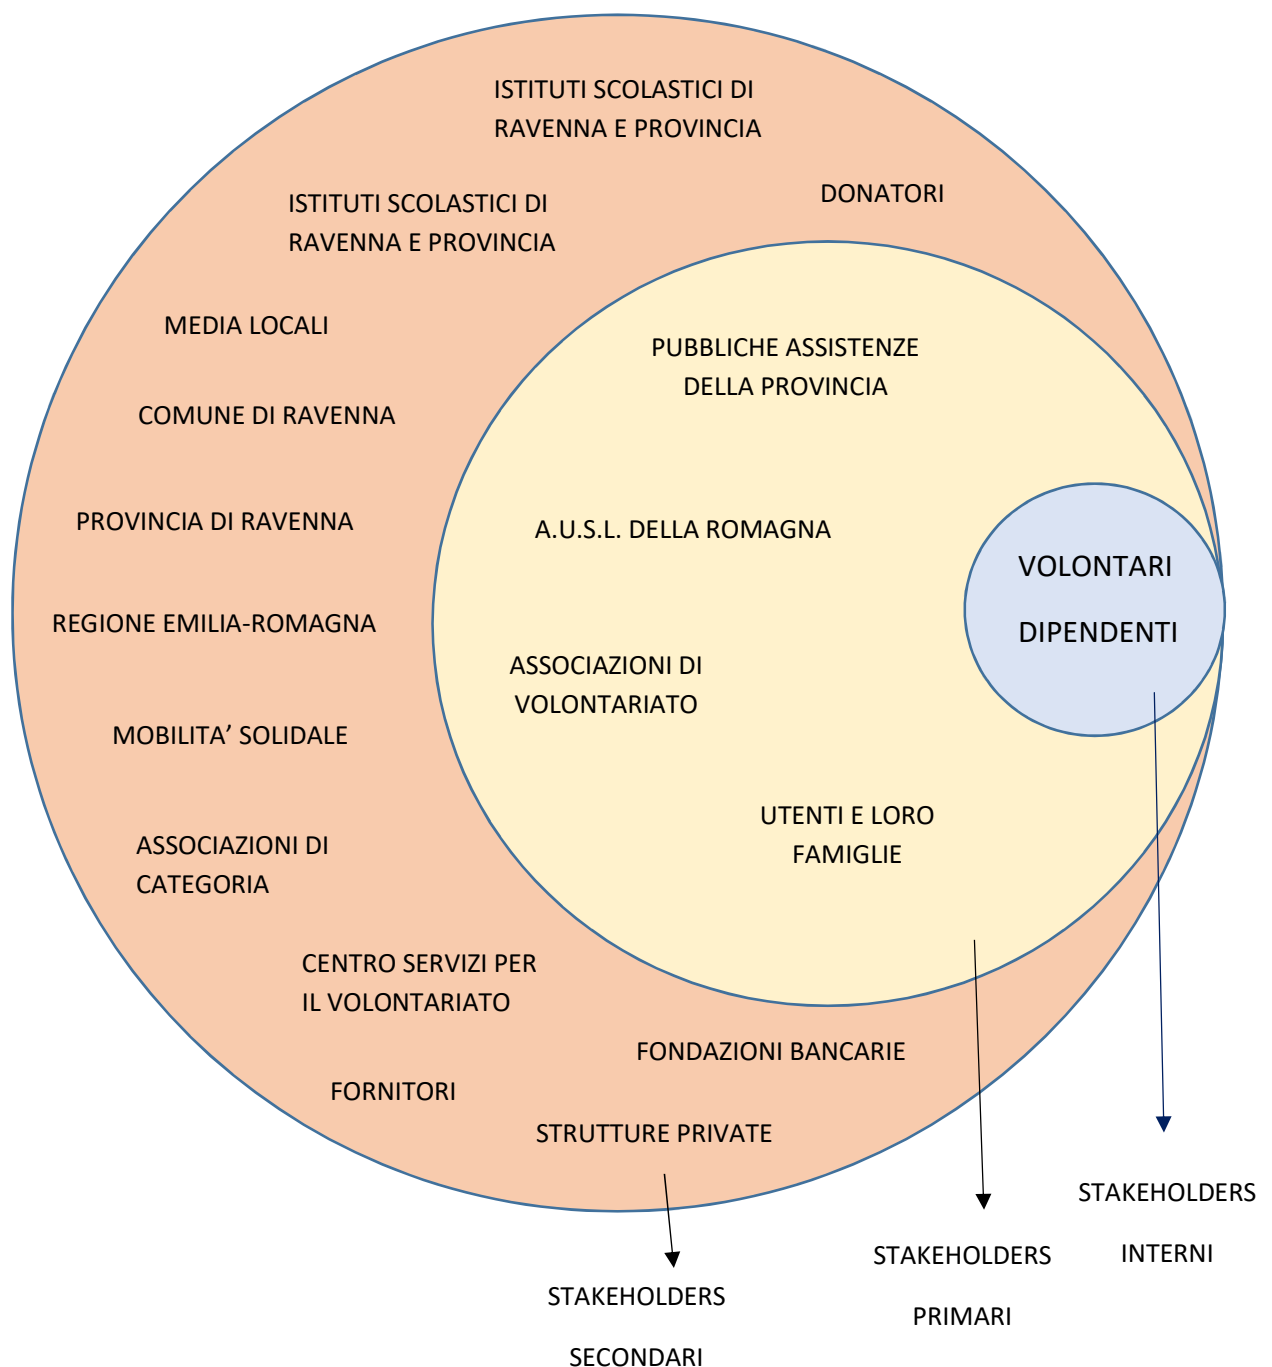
ISTITUTI SCOLASTICI DI RAVENNA E PROVINCIA

DONATORI

ISTITUTI SCOLASTICI DI RAVENNA E PROVINCIA

MEDIA LOCALI

COMUNE DI RAVENNA

PROVINCIA DI RAVENNA

REGIONE EMILIA-ROMAGNA

MOBILITA' SOLIDALE

ASSOCIAZIONI DI CATEGORIA

CENTRO SERVIZI PER IL VOLONTARIATO

FORNITORI

FONDAZIONI BANCARIE

STRUTTURE PRIVATE

PUBBLICHE ASSISTENZE DELLA PROVINCIA

A.U.S.L. DELLA ROMAGNA

ASSOCIAZIONI DI VOLONTARIATO

UTENTI E LORO FAMIGLIE

VOLONTARI

DIPENDENTI

STAKEHOLDERS SECONDARI

STAKEHOLDERS PRIMARI

STAKEHOLDERS INTERNI